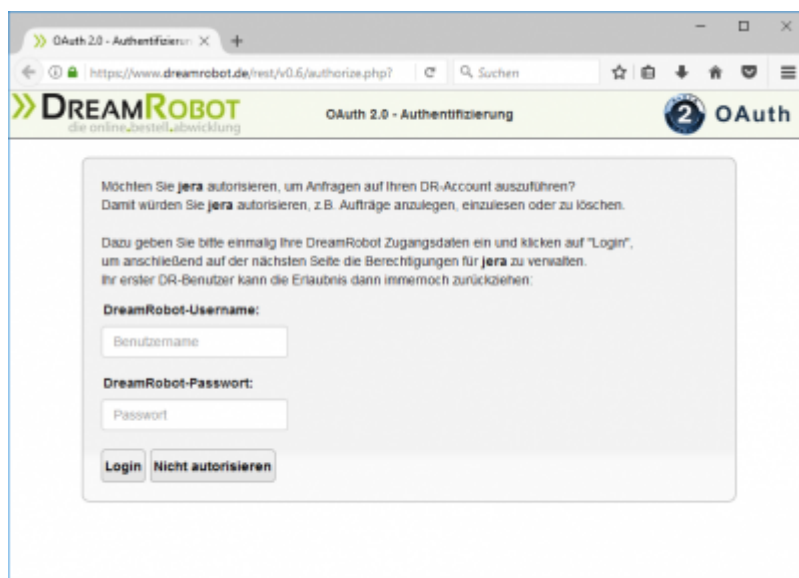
OAuth 2.0 - Authentifizieru ×
+

https://www.dreamrobot.de/rest/v0.6/authorize.php?
Suchen

DREAMROBOT
die online.bestell.abwicklung

OAuth 2.0 - Authentifizierung

2 OAuth

Möchten Sie jera autorisieren, um Anfragen auf Ihren DR-Account auszuführen?
Damit würden Sie jera autorisieren, z.B. Aufträge anzulegen, einzulesen oder zu löschen.

Dazu geben Sie bitte einmalig Ihre DreamRobot Zugangsdaten ein und klicken auf "Login", um anschließend auf der nächsten Seite die Berechtigungen für jera zu verwalten.
Ihr erster DR-Benutzer kann die Erlaubnis dann immernoch zurückziehen:

DreamRobot-Username:

Benutzername

DreamRobot-Passwort:

Passwort

Login
Nicht autorisieren